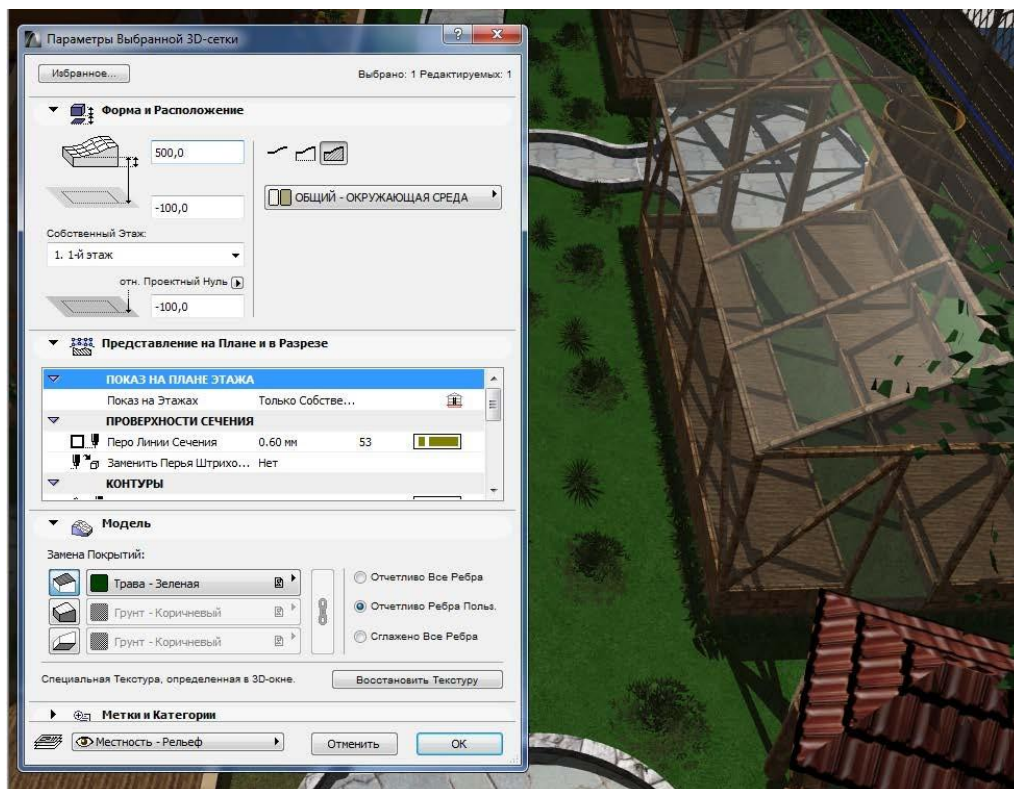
Параметры Выбранной 3D-сетки

Избранное...

Выбрано: 1 Редактируемых: 1

Форма и Расположение

500,0

-100,0

ОБЩИЙ - ОКРУЖАЮЩАЯ СРЕДА

Собственный Этаж:

1. 1-й этаж

отн. Проектный Нуль

-100,0

Представление на Плане и в Разрезе

| | | |
|---|---|---|
| ПОКАЗ НА ПЛАНЕ ЭТАЖА | | |
| Показ на Этажах | Только Собстве... | |
| ПРОВЕРХНОСТИ СЕЧЕНИЯ | | |
| Перо Линии Сечения | 0.60 мм | 53 |
| Заменить Перья Штрихо... | Нет | |
| КОНТУРЫ | | |

Модель

Замена Покрытий:

Трава - Зеленая

Грунт - Коричневый

Грунт - Коричневый

Отчетливо Все Ребра

Отчетливо Ребра Польз.

Сглажено Все Ребра

Специальная Текстура, определенная в 3D-окне.

Восстановить Текстуру

Метки и Категории

Местность - Рельеф

Отменить

OK